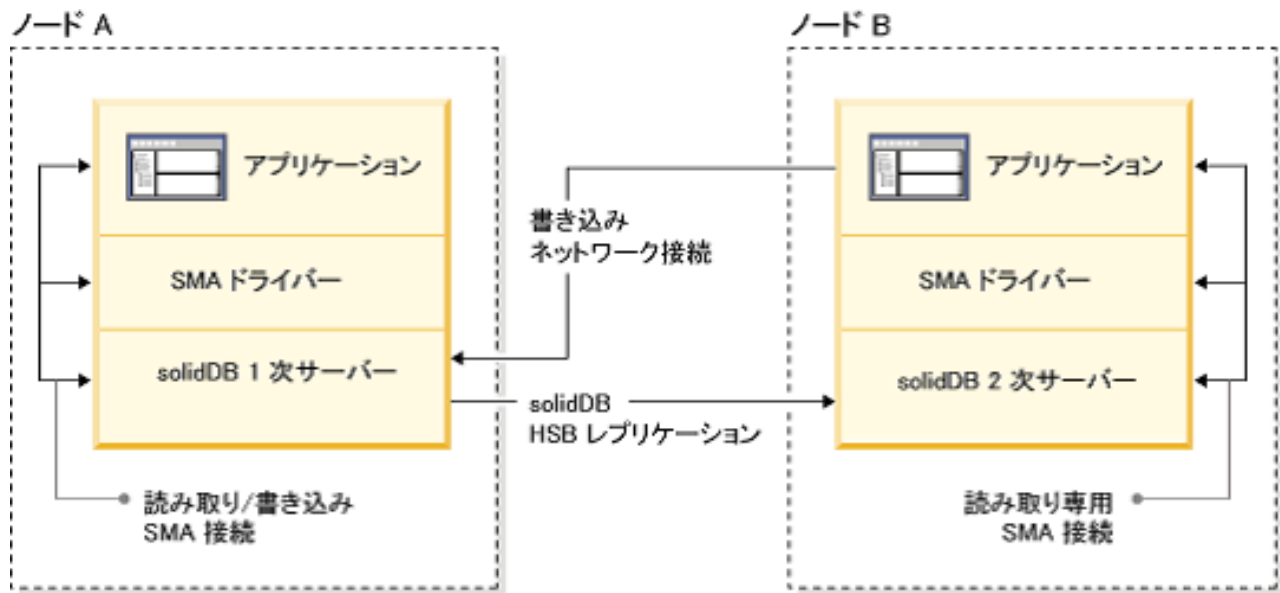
ノード A

アプリケーション

SMA ドライバー

solidDB 1 次サーバー

読み取り/書き込み
SMA 接続

書き込み
ネットワーク接続

solidDB
HSB レプリケーション

ノード B

アプリケーション

SMA ドライバー

solidDB 2 次サーバー

読み取り専用
SMA 接続